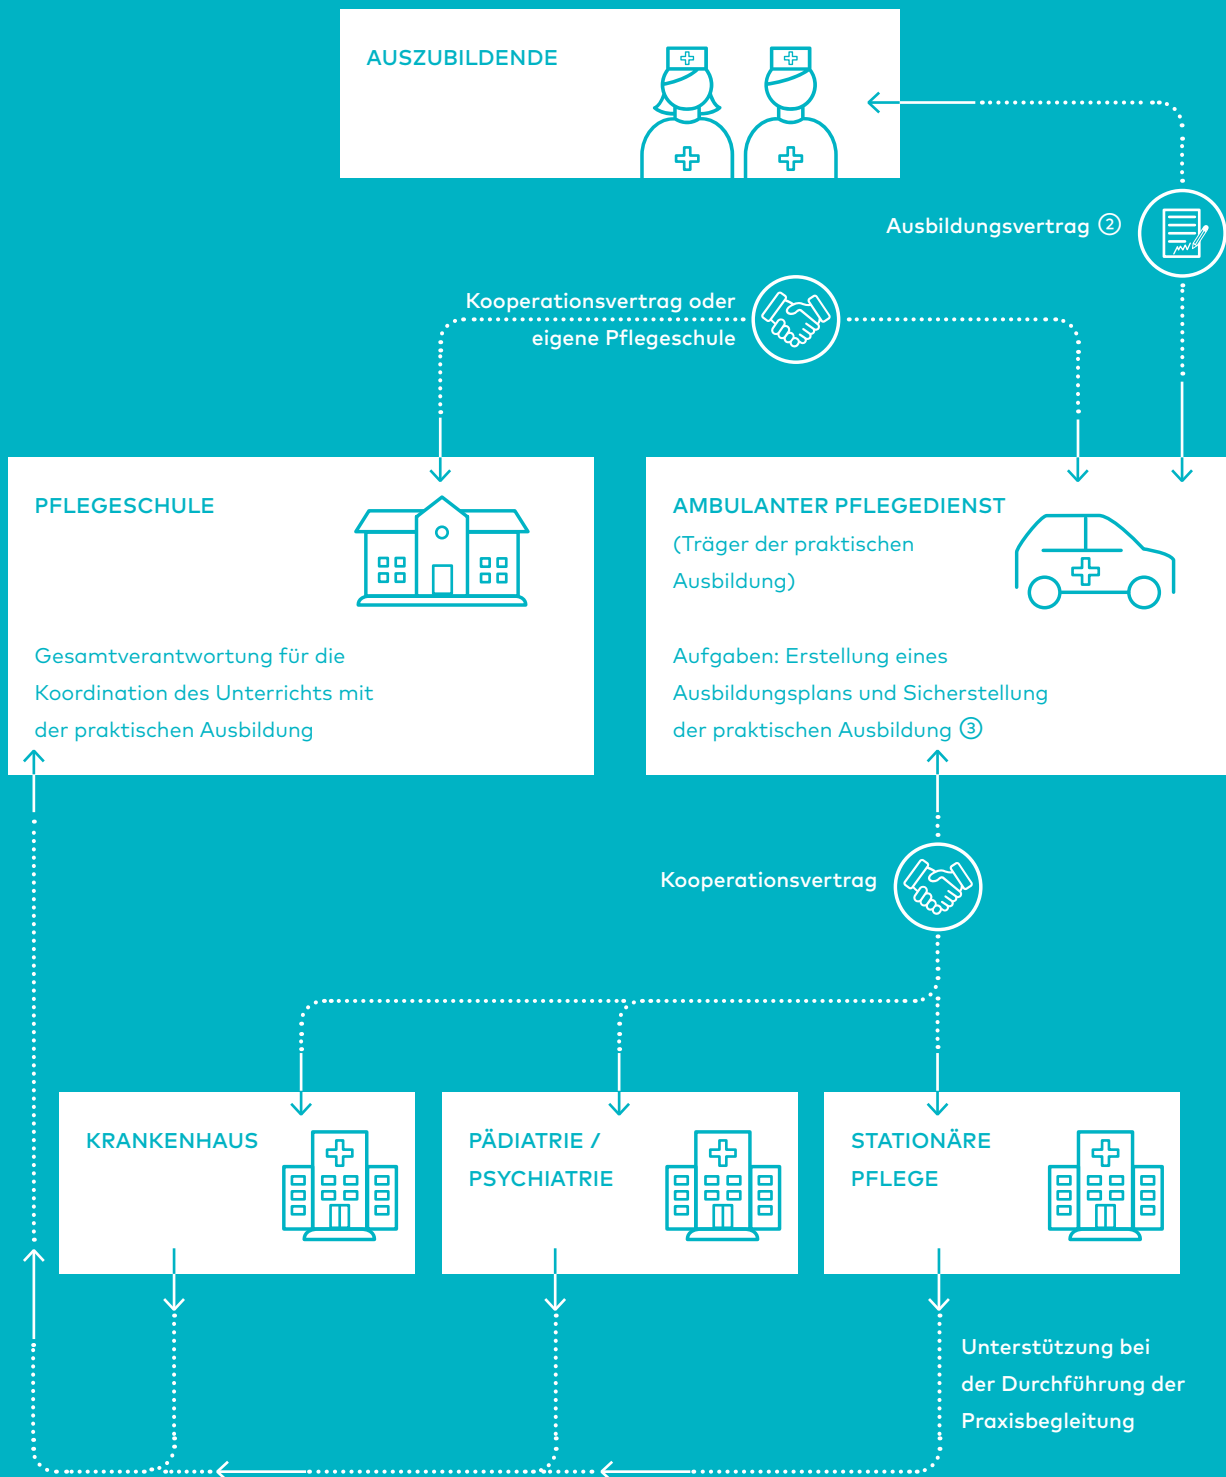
AUSZUBILDENDE

Ausbildungsvertrag ②

Kooperationsvertrag oder eigene Pflegeschule

PFLEGESCHULE

Gesamtverantwortung für die Koordination des Unterrichts mit der praktischen Ausbildung

AMBULANTER PFLEGEDIENST
(Träger der praktischen Ausbildung)

Aufgaben: Erstellung eines Ausbildungsplans und Sicherstellung der praktischen Ausbildung ③

Kooperationsvertrag

KRANKENHAUS

PÄDIATRIE / PSYCHIATRIE

STATIONÄRE PFLEGE

Unterstützung bei der Durchführung der Praxisbegleitung